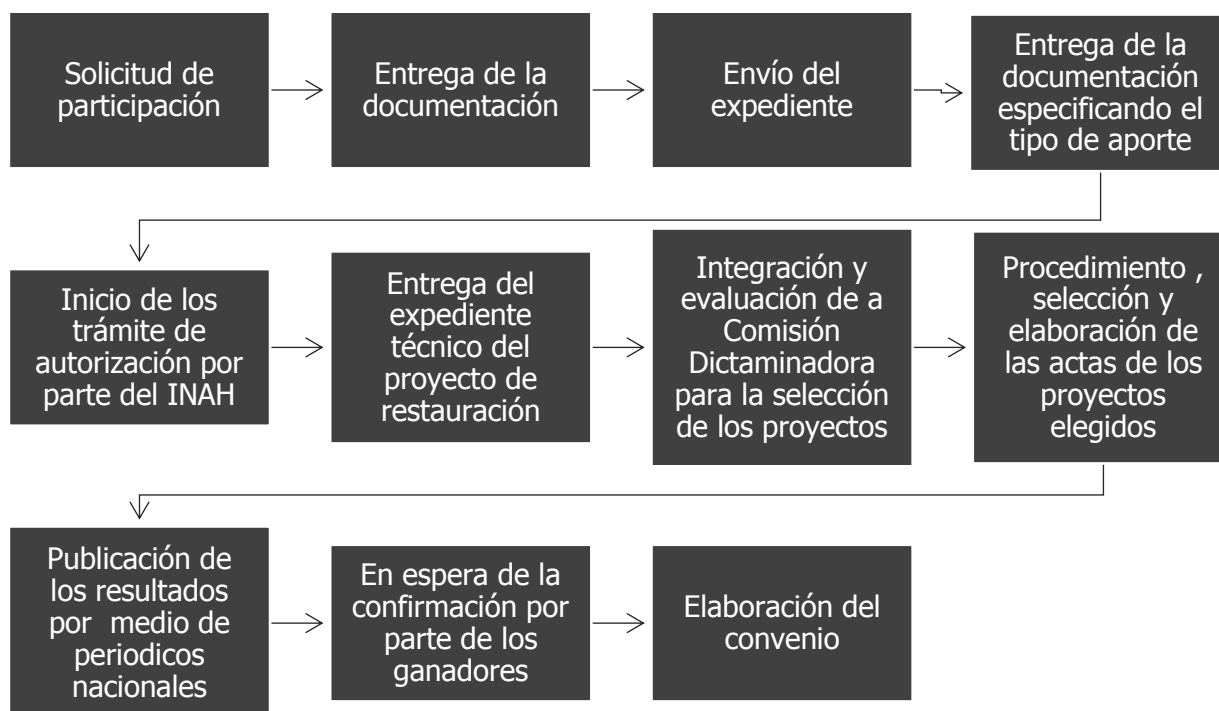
Solicitud de participación

Entrega de la documentación

Envío del expediente

Entrega de la documentación especificando el tipo de aporte

Inicio de los trámite de autorización por parte del INAH

Entrega del expediente técnico del proyecto de restauración

Integración y evaluación de a Comisión Dictaminadora para la selección de los proyectos

Procedimiento , selección y elaboración de las actas de los proyectos elegidos

Publicación de los resultados por medio de periodicos nacionales

En espera de la confirmación por parte de los ganadores

Elaboración del convenio